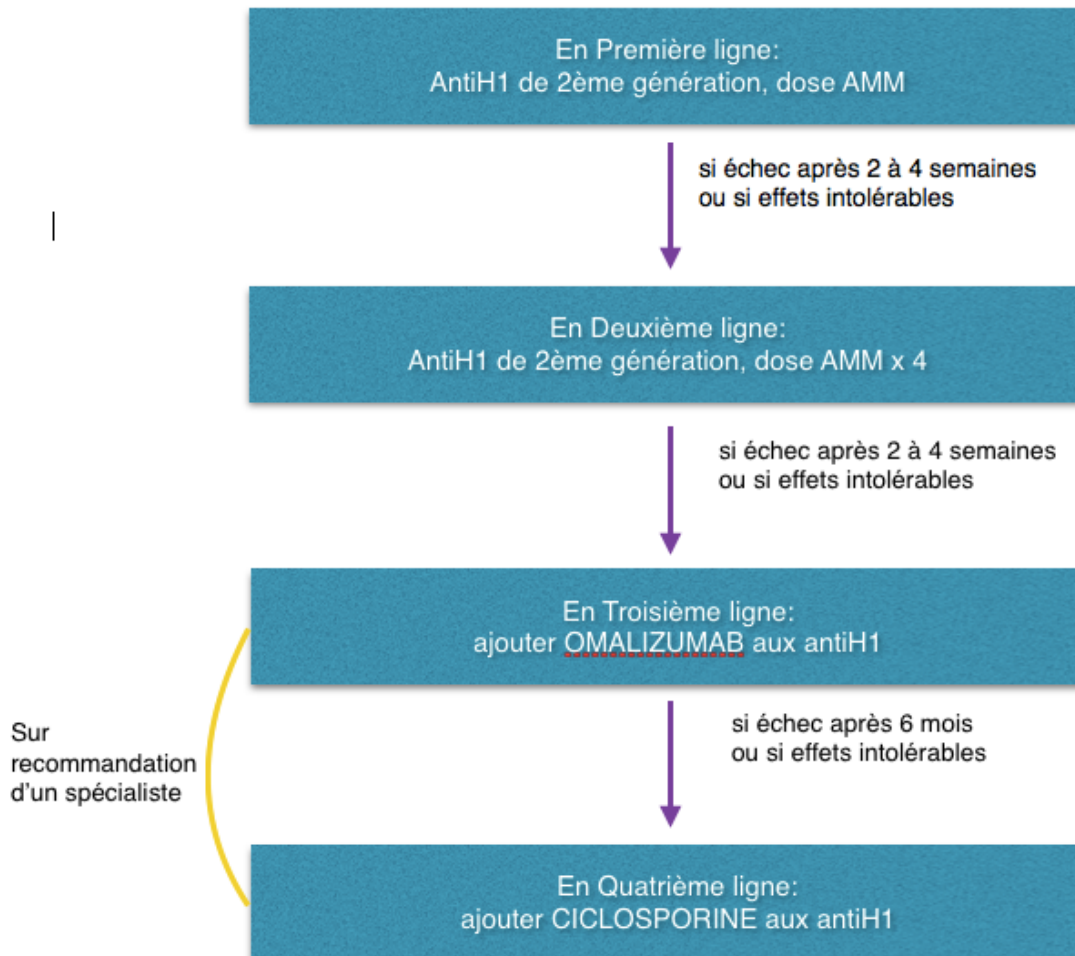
En Première ligne:
AntiH1 de 2ème génération, dose AMM

si échec après 2 à 4 semaines
ou si effets intolérables

En Deuxième ligne:
AntiH1 de 2ème génération, dose AMM x 4

si échec après 2 à 4 semaines
ou si effets intolérables

En Troisième ligne:
ajouter OMALIZUMAB aux antiH1

si échec après 6 mois
ou si effets intolérables

Sur recommandation d'un spécialiste

En Quatrième ligne:
ajouter CICLOSPORINE aux antiH1